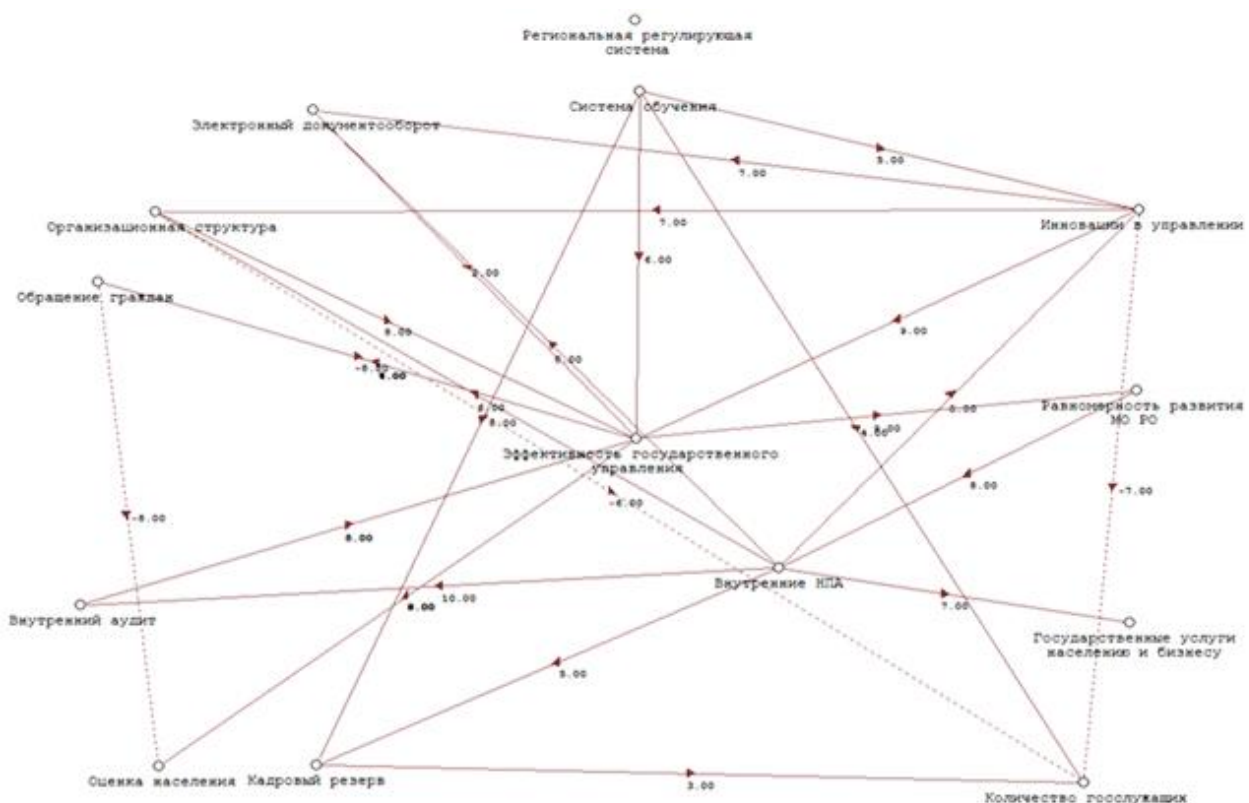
Региональная регулирующая система

Система обучения

Электронный документооборот

Организационная структура

Инновации в управлении

Обращение граждан

Равномерность развития МО РО

Эффективность государственного управления

Внутренний аудит

Внутренние НПА

Государственные услуги населению и бизнесу

Оценка населения

Кадровый резерв

Количество госслужащих

5.00

7.00

7.00

6.00

3.00

8.00

9.00

8.00

-6.00

6.00

8.00

8.00

6.00

5.00

8.00

-6.00

-6.00

8.00

-7.00

8.00

10.00

8.00

7.00

5.00

3.00